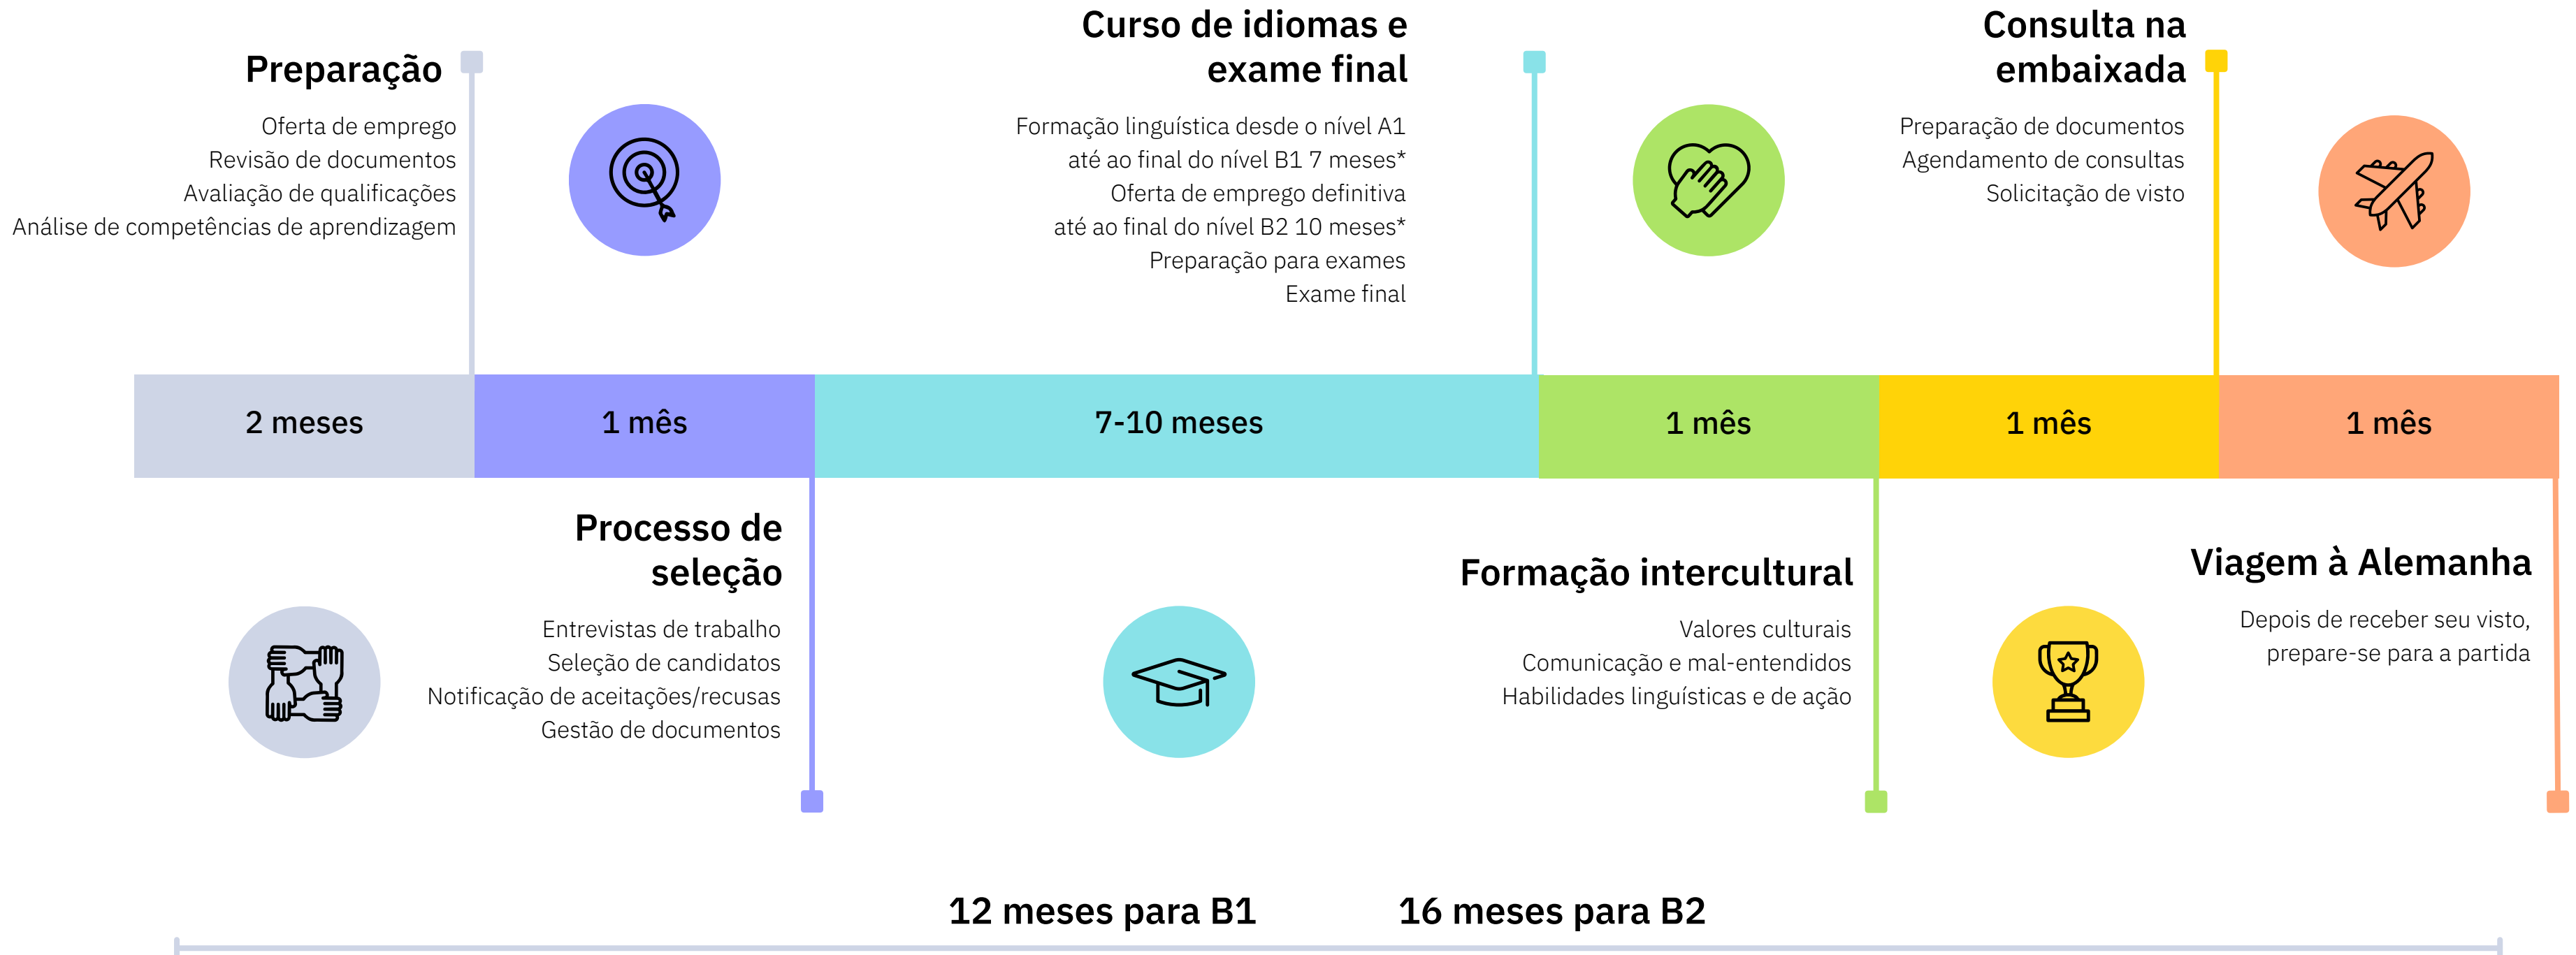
Preparação

Oferta de emprego
Revisão de documentos
Avaliação de qualificações
Análise de competências de aprendizagem

Curso de idiomas e exame final

Formação linguística desde o nível A1 até ao final do nível B1 7 meses*
Oferta de emprego definitiva até ao final do nível B2 10 meses*
Preparação para exames
Exame final

Consulta na embaixada

Preparação de documentos
Agendamento de consultas
Solicitação de visto

| 2 meses | 1 mês | 7-10 meses | 1 mês | 1 mês | 1 mês |
|---|---|---|---|---|---|

Processo de seleção

Entrevistas de trabalho
Seleção de candidatos
Notificação de aceitações/recusas
Gestão de documentos

Formação intercultural

Valores culturais
Comunicação e mal-entendidos
Habilidades linguísticas e de ação

Viagem à Alemanha

Depois de receber seu visto, prepare-se para a partida

12 meses para B1

16 meses para B2